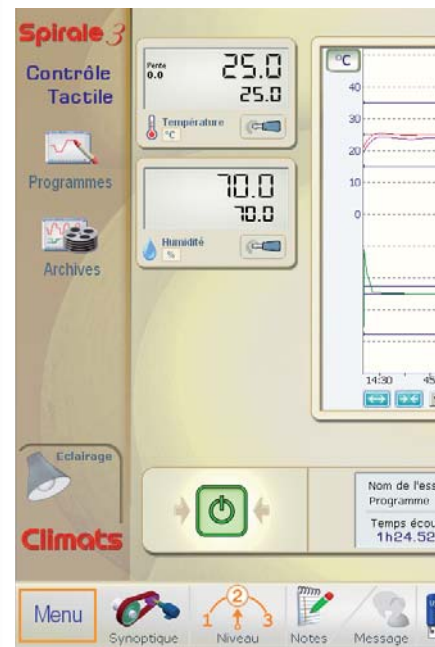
Spirale 3

Contrôle Tactile

Programmes

Archives

Pente
0.0

25.0
25.0

Température
°C

70.0
70.0

Humidité
%

°C
40
30
20
10
0

14:30
45

Eclairage

Climats

Nom de l'ess
Programme

Temps écou
1h24.52

Menu

Synoptique

2
1 3
Niveau

Notes

Message